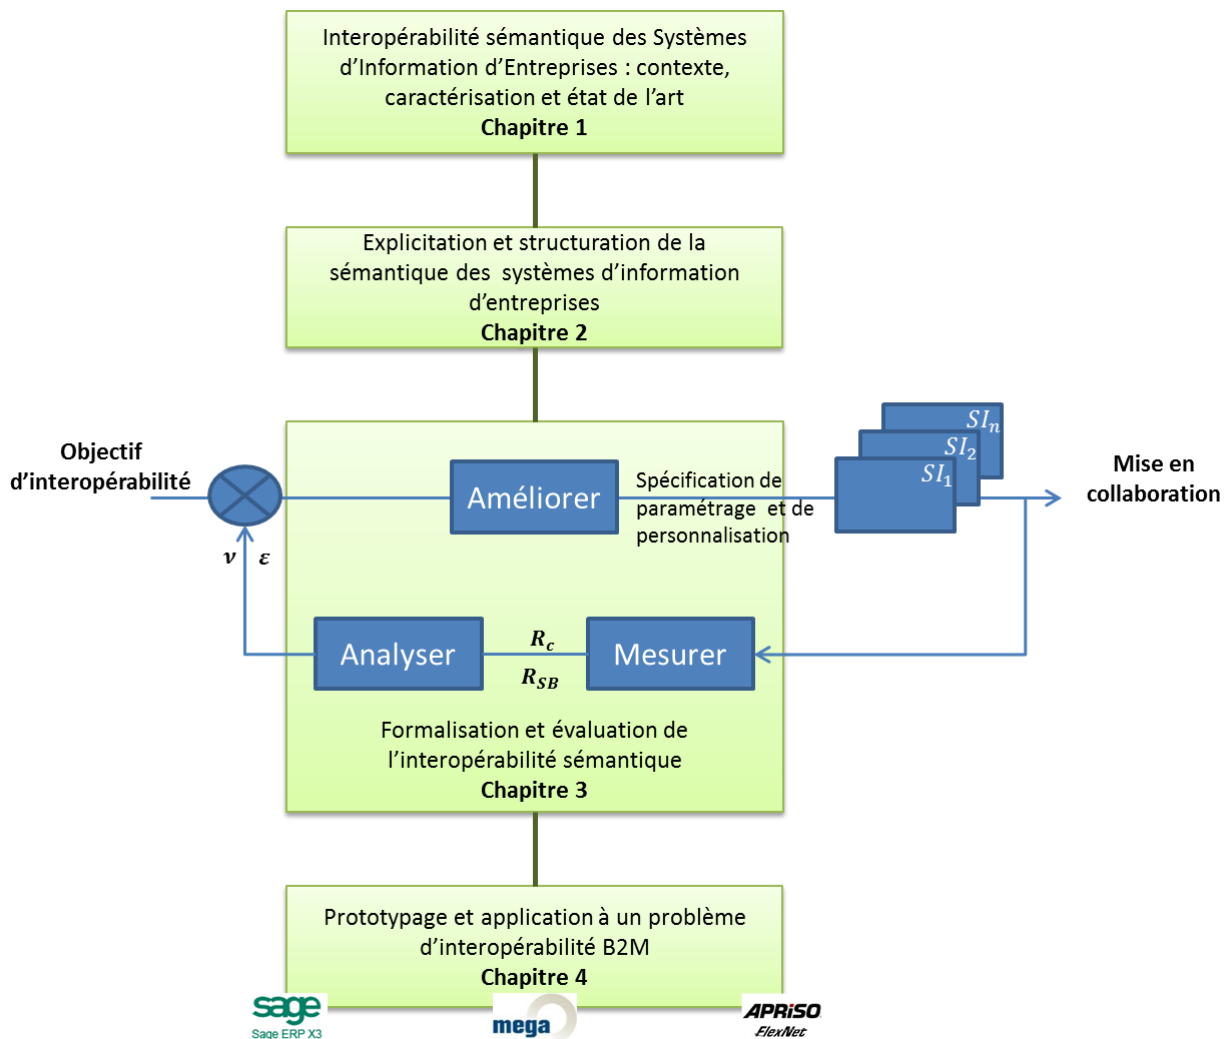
Interopérabilité sémantique des Systèmes d'Information d'Entreprises : contexte, caractérisation et état de l'art
**Chapitre 1**

Explicitation et structuration de la sémantique des systèmes d'information d'entreprises
**Chapitre 2**

Objectif d'interopérabilité

$\nu$ $\varepsilon$

Améliorer

Spécification de paramétrage et de personnalisation

$SI_n$
$SI_2$
$SI_1$

Mise en collaboration

Analyser

$R_c$
$R_{SB}$

Mesurer

Formalisation et évaluation de l'interopérabilité sémantique
**Chapitre 3**

Prototypage et application à un problème d'interopérabilité B2M
**Chapitre 4**

sage
Sage ERP X3

mega

APRiSO
FlexNet